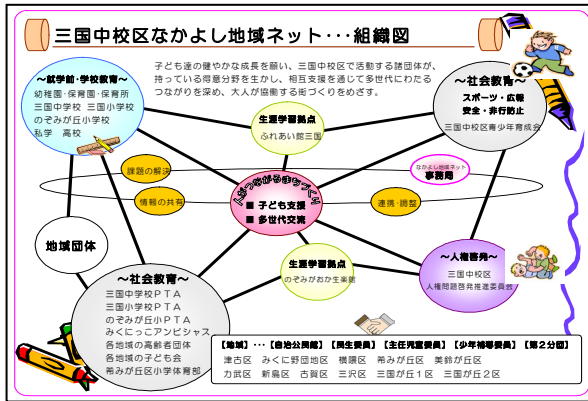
三国中校区なかよし地域ネット・・・組織図

子ども達の健やかな成長を願い、三国中校区で活動する諸団体が、持っている得意分野を生かし、相互支援を通して多世代にわたるつながりを深め、大人が協働する街づくりをめざす。

～就学前・学校教育～
幼稚園・保育園・保育所
三国中学校 三国小学校
のぞみが丘小学校
私学 高校

～社会教育～
スポーツ・広報
安全・非行防止
三国中校区青少年育成会

生涯学習拠点
ふれあい館三国

なかよし地域ネット
事務局

課題の解決

情報の共有

連携・調整

しょうがいがっきょうそうくりくり

■ 子ども支援
■ 多世代交流

地域団体

生涯学習拠点
のぞみがおか生涯館

～人権啓発～
三国中校区
人権問題啓発推進委員会

～社会教育～
三国中学校ＰＴＡ
三国小学校ＰＴＡ
のぞみが丘小ＰＴＡ
みくにっこアンビシャス
各地域の高齢者団体
各地域の子ども会
希みが丘小学体育館

【地域】・・・【自治公民館】【民生委員】【主任児童委員】【少年補導委員】【第２分団】
津古区 みくに野団地区 横隈区 希みが丘区 美鈴が丘区
力武区 新島区 古賀区 三沢区 三国が丘１区 三国が丘２区